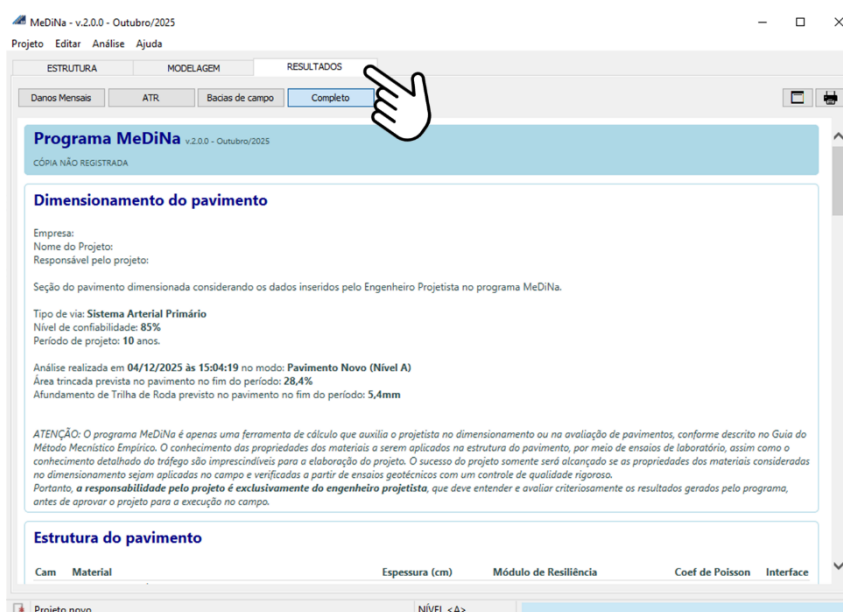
MeDiNa - v.2.0.0 - Outubro/2025

Projeto Editar Análise Ajuda

ESTRUTURA MODELAGEM RESULTADOS

Danos Mensais ATR Bacias de campo Completo

Programa MeDiNa v.2.0.0 - Outubro/2025

CÓPIA NÃO REGISTRADA

Dimensionamento do pavimento

Empresa:
Nome do Projeto:
Responsável pelo projeto:

Seção do pavimento dimensionada considerando os dados inseridos pelo Engenheiro Projetista no programa MeDiNa.

Tipo de via: **Sistema Arterial Primário**
Nível de confiabilidade: **85%**
Período de projeto: **10** anos.

Análise realizada em **04/12/2025 às 15:04:19** no modo: **Pavimento Novo (Nível A)**
Área trincada prevista no pavimento no fim do período: **28,4%**
Afundamento de Trilha de Roda previsto no pavimento no fim do período: **5,4mm**

*ATENÇÃO: O programa MeDiNa é apenas uma ferramenta de cálculo que auxilia o projetista no dimensionamento ou na avaliação de pavimentos, conforme descrito no Guia do Método Mecnístico Empírico. O conhecimento das propriedades dos materiais a serem aplicados na estrutura do pavimento, por meio de ensaios de laboratório, assim como o conhecimento detalhado do tráfego são imprescindíveis para a elaboração do projeto. O sucesso do projeto somente será alcançado se as propriedades dos materiais consideradas no dimensionamento sejam aplicadas no campo e verificadas a partir de ensaios geotécnicos com um controle de qualidade rigoroso.*
*Portanto, **a responsabilidade pelo projeto é exclusivamente do engenheiro projetista**, que deve entender e avaliar criteriosamente os resultados gerados pelo programa, antes de aprovar o projeto para a execução no campo.*

Estrutura do pavimento

| Cam | Material | Espessura (cm) | Módulo de Resiliência | Coef de Poisson | Interface |
|---|---|---|---|---|---|

Projeto novo NÍVEL <A>